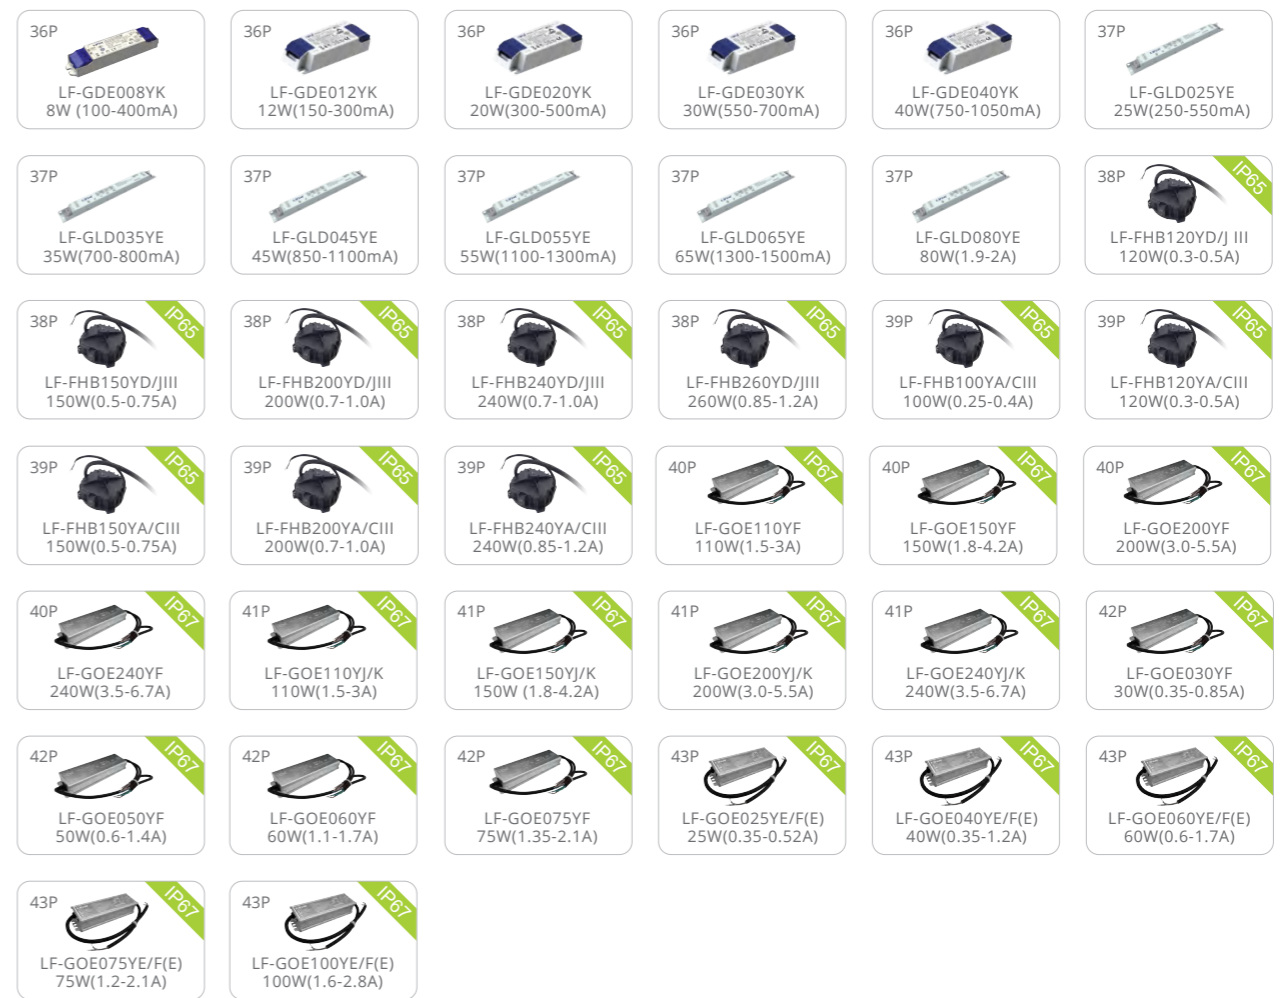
36P
LF-GDE008YK
8W (100-400mA)

36P
LF-GDE012YK
12W(150-300mA)

36P
LF-GDE020YK
20W(300-500mA)

36P
LF-GDE030YK
30W(550-700mA)

36P
LF-GDE040YK
40W(750-1050mA)

37P
LF-GLD025YE
25W(250-550mA)

37P
LF-GLD035YE
35W(700-800mA)

37P
LF-GLD045YE
45W(850-1100mA)

37P
LF-GLD055YE
55W(1100-1300mA)

37P
LF-GLD065YE
65W(1300-1500mA)

37P
LF-GLD080YE
80W(1.9-2A)

38P
IP65
LF-FHB120YD/J III
120W(0.3-0.5A)

38P
IP65
LF-FHB150YD/JIII
150W(0.5-0.75A)

38P
IP65
LF-FHB200YD/JIII
200W(0.7-1.0A)

38P
IP65
LF-FHB240YD/JIII
240W(0.7-1.0A)

38P
IP65
LF-FHB260YD/JIII
260W(0.85-1.2A)

39P
IP65
LF-FHB100YA/CIII
100W(0.25-0.4A)

39P
IP65
LF-FHB120YA/CIII
120W(0.3-0.5A)

39P
IP65
LF-FHB150YA/CIII
150W(0.5-0.75A)

39P
IP65
LF-FHB200YA/CIII
200W(0.7-1.0A)

39P
IP65
LF-FHB240YA/CIII
240W(0.85-1.2A)

40P
IP67
LF-GOE110YF
110W(1.5-3A)

40P
IP67
LF-GOE150YF
150W(1.8-4.2A)

40P
IP67
LF-GOE200YF
200W(3.0-5.5A)

40P
IP67
LF-GOE240YF
240W(3.5-6.7A)

41P
IP67
LF-GOE110YJ/K
110W(1.5-3A)

41P
IP67
LF-GOE150YJ/K
150W (1.8-4.2A)

41P
IP67
LF-GOE200YJ/K
200W(3.0-5.5A)

41P
IP67
LF-GOE240YJ/K
240W(3.5-6.7A)

42P
IP67
LF-GOE030YF
30W(0.35-0.85A)

42P
IP67
LF-GOE050YF
50W(0.6-1.4A)

42P
IP67
LF-GOE060YF
60W(1.1-1.7A)

42P
IP67
LF-GOE075YF
75W(1.35-2.1A)

43P
IP67
LF-GOE025YE/F(E)
25W(0.35-0.52A)

43P
IP67
LF-GOE040YE/F(E)
40W(0.35-1.2A)

43P
IP67
LF-GOE060YE/F(E)
60W(0.6-1.7A)

43P
IP67
LF-GOE075YE/F(E)
75W(1.2-2.1A)

43P
IP67
LF-GOE100YE/F(E)
100W(1.6-2.8A)